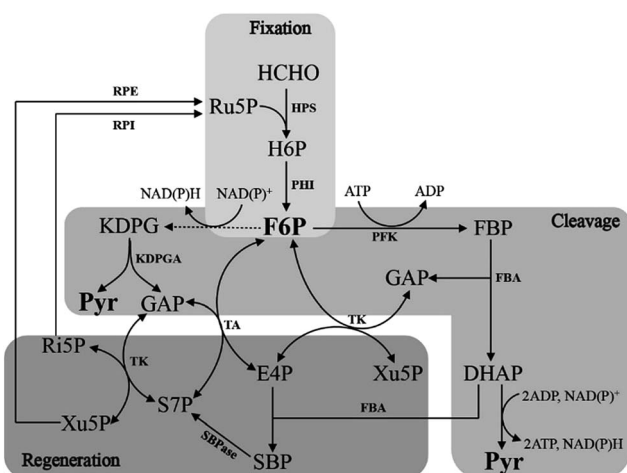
Fixation

HCHO

RPE

Ru5P

HPS

RPI

H6P

PHI

NAD(P)H

NAD(P)$^+$

ATP

ADP

KDPG

F6P

PFK

FBP

Cleavage

KDPGA

GAP

FBA

Pyr

GAP

TA

TK

Ri5P

TK

E4P

Xu5P

DHAP

S7P

FBA

2ADP, NAD(P)$^+$

Xu5P

SBPase

2ATP, NAD(P)H

Regeneration

SBP

Pyr